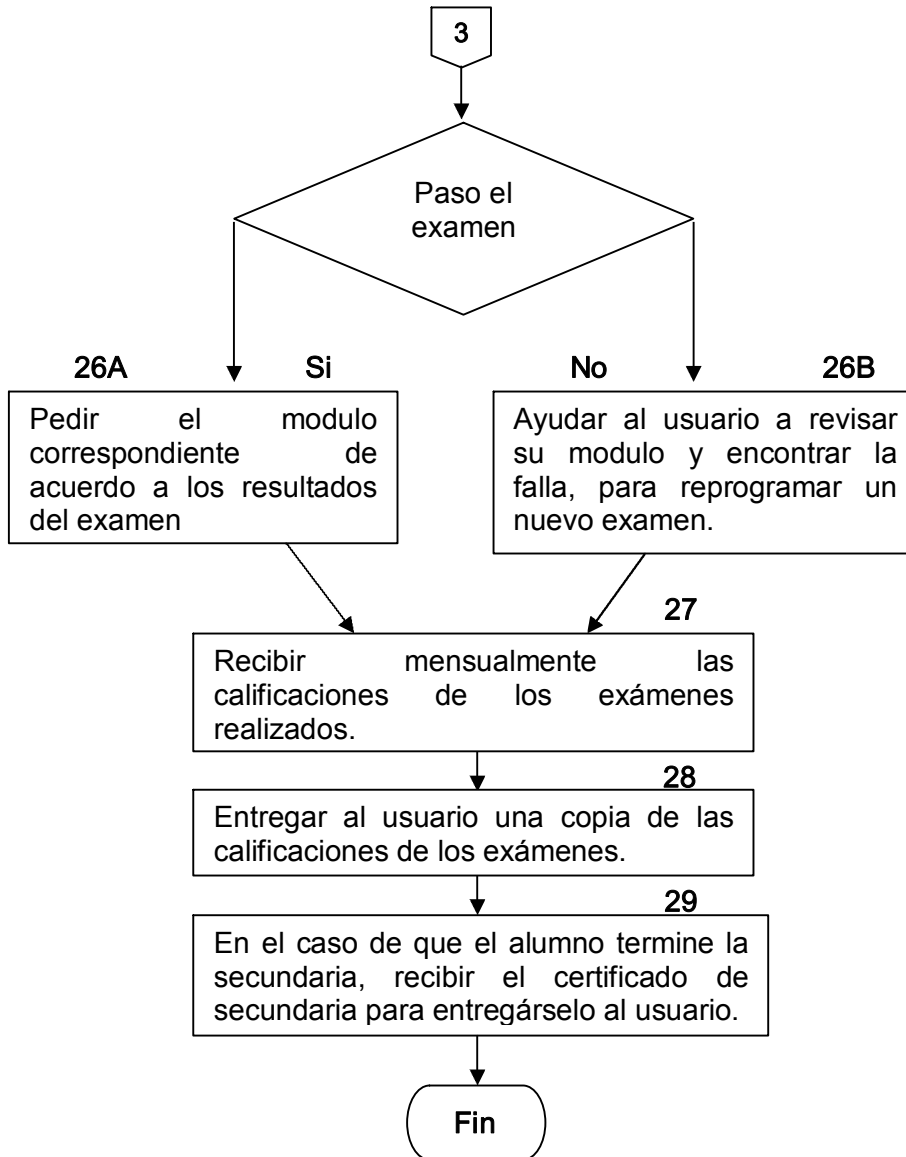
3

Paso el examen

26A

Si

No

26B

Pedir el modulo correspondiente de acuerdo a los resultados del examen

Ayudar al usuario a revisar su modulo y encontrar la falla, para reprogramar un nuevo examen.

27

Recibir mensualmente las calificaciones de los exámenes realizados.

28

Entregar al usuario una copia de las calificaciones de los exámenes.

29

En el caso de que el alumno termine la secundaria, recibir el certificado de secundaria para entregárselo al usuario.

Fin